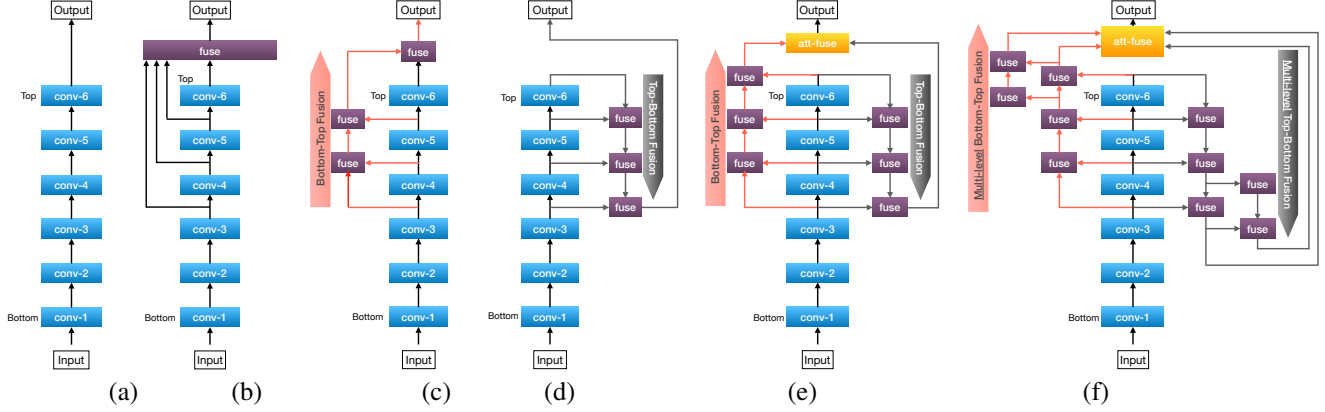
Output
Top
conv-6
conv-5
conv-4
conv-3
conv-2
Bottom
conv-1
Input
(a)

Output
fuse
Top
conv-6
conv-5
conv-4
conv-3
conv-2
Bottom
conv-1
Input
(b)

Output
fuse
Bottom-Top Fusion
fuse
fuse
Top
conv-6
conv-5
conv-4
conv-3
conv-2
Bottom
conv-1
Input
(c)

Output
Top
conv-6
conv-5
conv-4
conv-3
conv-2
Bottom
conv-1
Input
fuse
fuse
fuse
Top-Bottom Fusion
(d)

Output
att-fuse
Bottom-Top Fusion
fuse
fuse
fuse
Top
conv-6
conv-5
conv-4
conv-3
conv-2
Bottom
conv-1
Input
fuse
fuse
fuse
Top-Bottom Fusion
(e)

Output
att-fuse
Multi-level Bottom-Top Fusion
fuse
fuse
fuse
fuse
fuse
Top
conv-6
conv-5
conv-4
conv-3
conv-2
Bottom
conv-1
Input
fuse
fuse
fuse
fuse
fuse
Multi-level Top-Bottom Fusion
(f)